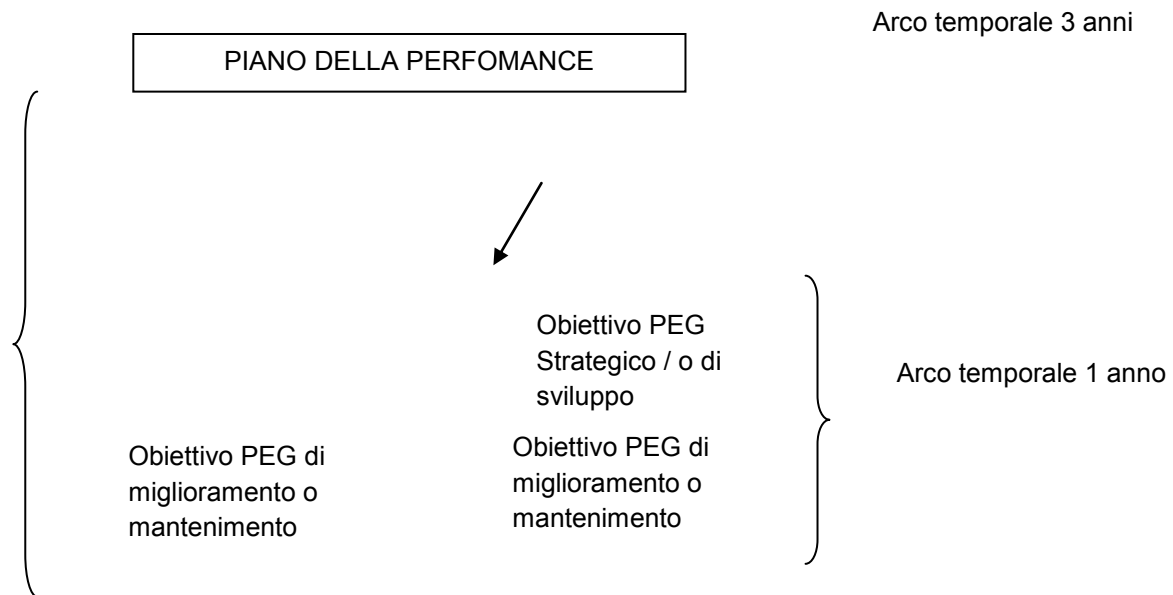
Arco temporale 3 anni

PIANO DELLA PERFOMANCE

Obiettivo PEG Strategico / o di sviluppo

Arco temporale 1 anno

Obiettivo PEG di miglioramento o mantenimento

Obiettivo PEG di miglioramento o mantenimento